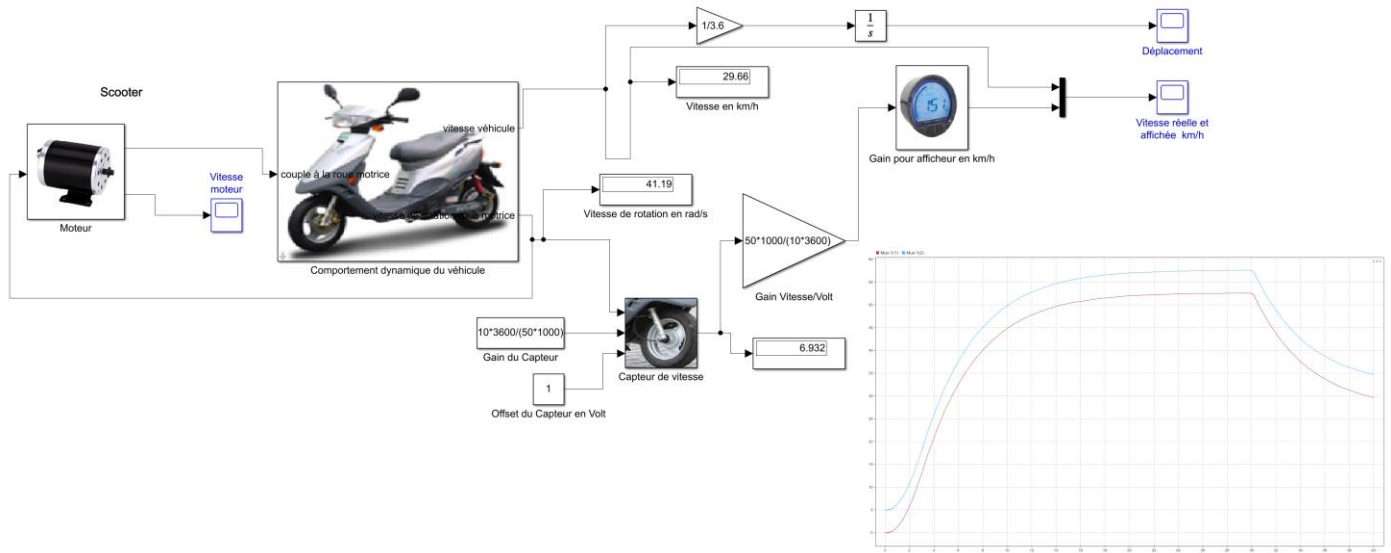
Scooter

1/3.6

$\frac{1}{s}$

Déplacement

29.66

Vitesse en km/h

vitesse véhicule

couple à la roue motrice

vitesse de rotation de la roue motrice

Vitesse moteur

Moteur

Comportement dynamique du véhicule

41.19

Vitesse de rotation en rad/s

Gain pour afficheur en km/h

Vitesse réelle et affichée km/h

50*1000/(10*3600)

Gain Vitesse/Volt

10*3600/(50*1000)

Gain du Capteur

1

Offset du Capteur en Volt

Capteur de vitesse

6.932